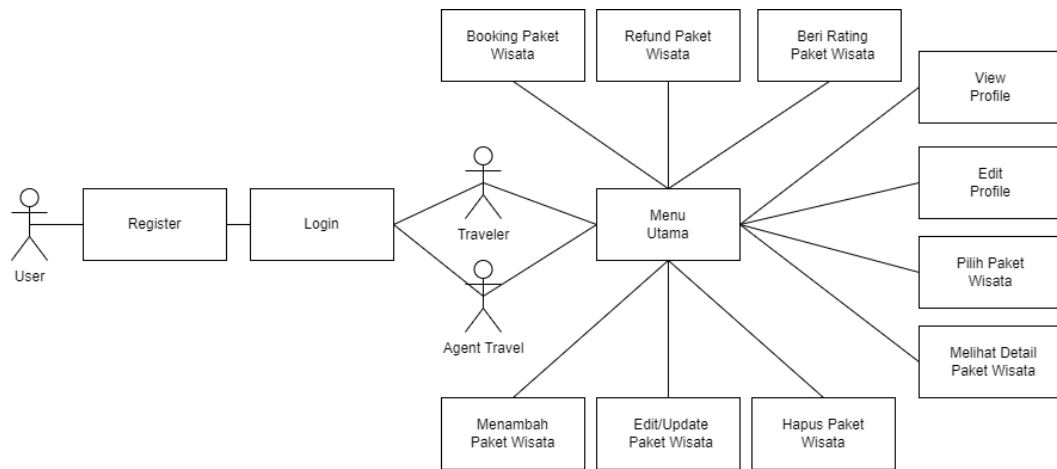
Booking Paket Wisata

Refund Paket Wisata

Beri Rating Paket Wisata

View Profile

Edit Profile

Pilih Paket Wisata

Melihat Detail Paket Wisata

User

Register

Login

Traveler

Agent Travel

Menu Utama

Menambah Paket Wisata

Edit/Update Paket Wisata

Hapus Paket Wisata